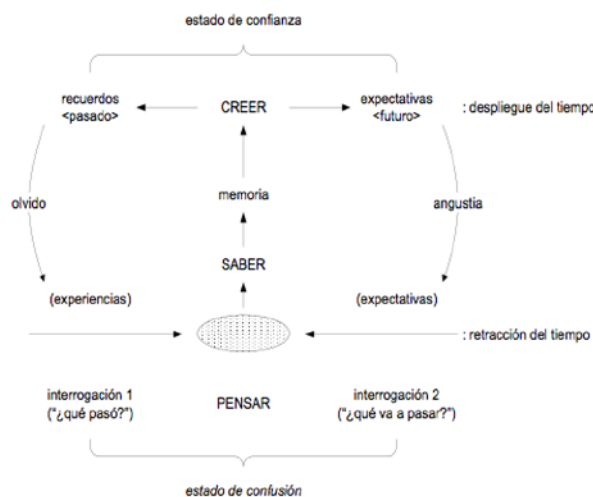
estado de confianza

recuerdos
<pasado>

CREER

expectativas
<futuro>

: despliegue del tiempo

olvido

memoria

angustia

SABER

(experiencias)

(expectativas)

: retracción del tiempo

interrogación 1
("¿qué pasó?")

PENSAR

interrogación 2
("¿qué va a pasar?")

estado de confusión